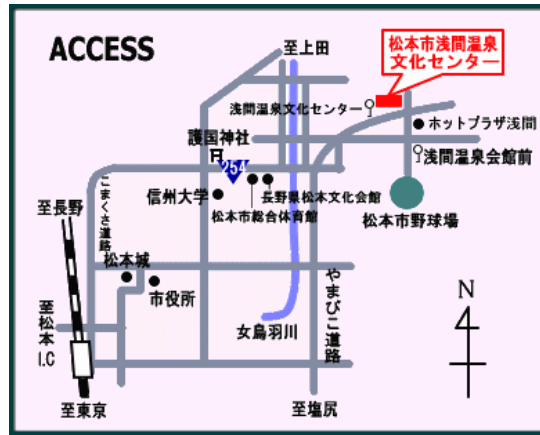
ACCESS

至上田

松本市浅間温泉
文化センター

浅間温泉文化センター

ホットプラザ浅間

護国神社

浅間温泉会館前

254

信州大学

長野県松本文化会館

松本市野球場

松本市総合体育館

至長野

こまくさ道路

松本城

市役所

やまびこ道路

N

女鳥羽川

至松本I.C

至東京

至塩尻